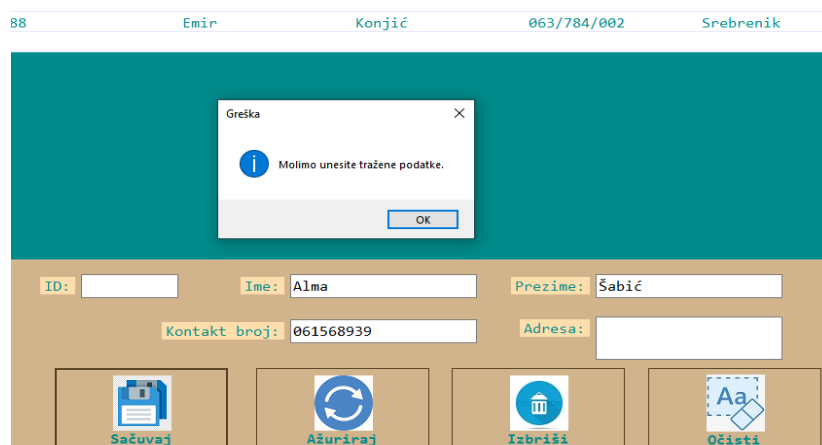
| 88 | Emir | Konjić | 063/784/002 | Srebrenik |
|---|---|---|---|---|

Greška

Molimo unesite tražene podatke.

OK

ID:

Ime: Alma

Prezime: Šabić

Kontakt broj: 061568939

Adresa:

Aa

Sačuvaj

Ažuriraj

Izbriši

Očisti